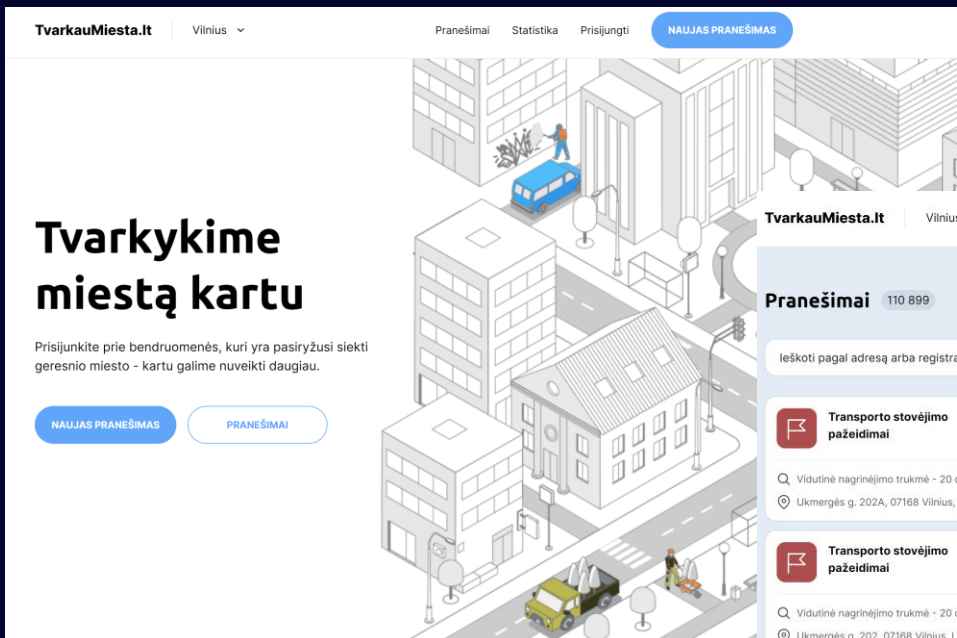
TvarkauMiesta.lt Vilnius

Pranešimai Statistika Prisijungti NAUJAS PRANEŠIMAS

Tvarkykime miestą kartu

Prisijunkite prie bendruomenės, kuri yra pasiryžusi siekti geresnio miesto - kartu galime nuveikti daugiau.

NAUJAS PRANEŠIMAS PRANEŠIMAI

TvarkauMiesta.lt Vilnius

Pranešimai 110 899

Ieškoti pagal adresą arba registra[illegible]

Transporto stovėjimo pažeidimai

Vidutinė nagrinėjimo trukmė - 20 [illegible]

Ukmergės g. 202A, 07168 Vilnius, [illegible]

Transporto stovėjimo pažeidimai

Vidutinė nagrinėjimo trukmė - 20 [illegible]

Ukmergės g. 202, 07168 Vilnius, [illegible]